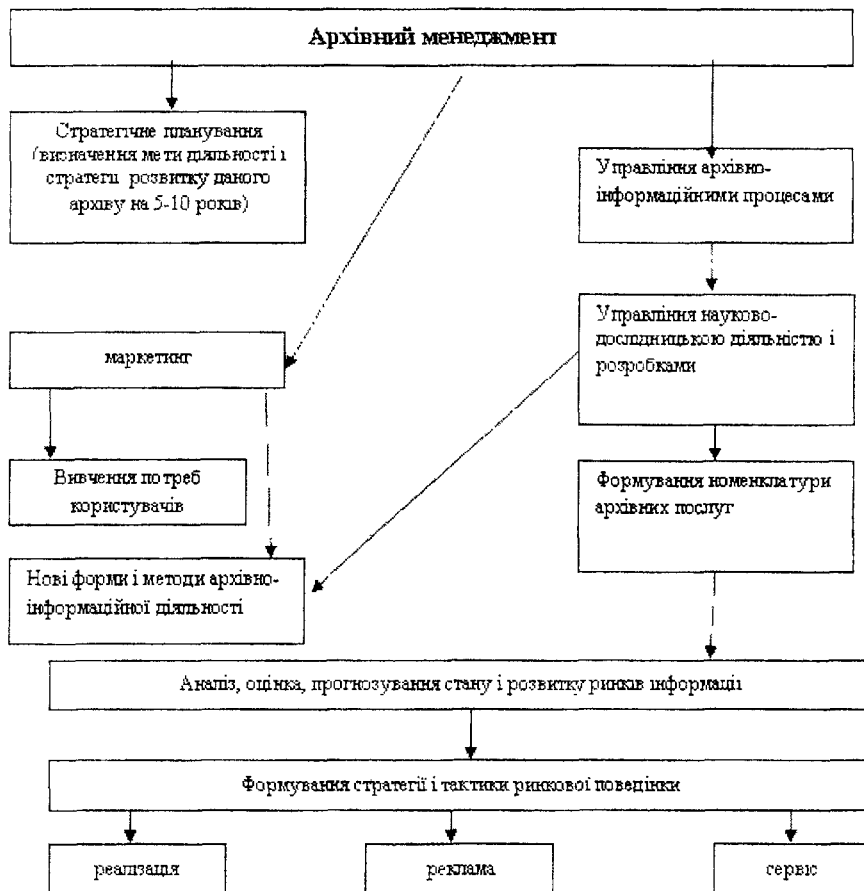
Архівний менеджмент

Стратегічне планування (визначення мети діяльності і стратегії розвитку даного архіву на 5-10 років)

Управління архівно-інформаційними процесами

Управління науково-дослідницькою діяльністю і розробками

маркетинг

Вивчення потреб користувачів

Формування номенклатури архівних послуг

Нові форми і методи архівно-інформаційної діяльності

Аналіз, оцінка, прогнозування стану і розвитку ринків інформації

Формування стратегії і тактики ринкової поведінки

реалізація

реклама

сервіс